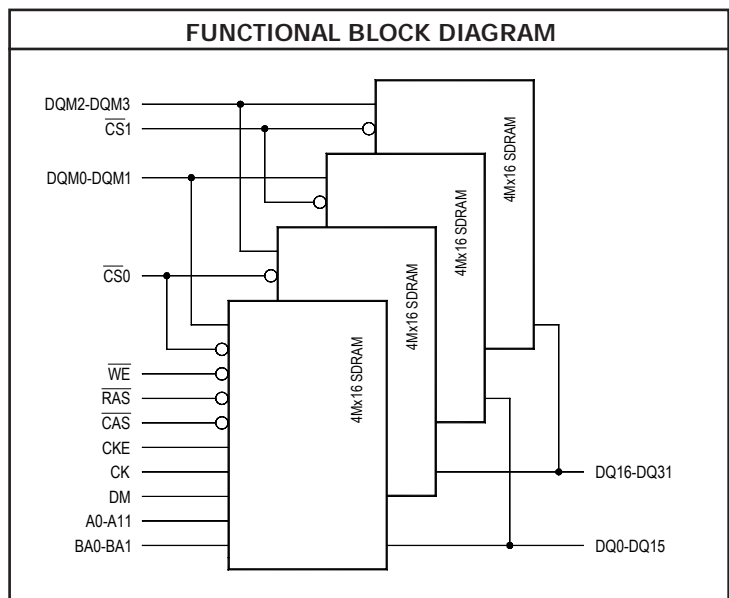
FUNCTIONAL BLOCK DIAGRAM

DQM2-DQM3
$\overline{CS1}$
DQM0-DQM1
$\overline{CS0}$
$\overline{WE}$
$\overline{RAS}$
$\overline{CAS}$
CKE
CK
DM
A0-A11
BA0-BA1

4Mx16 SDRAM
4Mx16 SDRAM
4Mx16 SDRAM
4Mx16 SDRAM

DQ16-DQ31
DQ0-DQ15